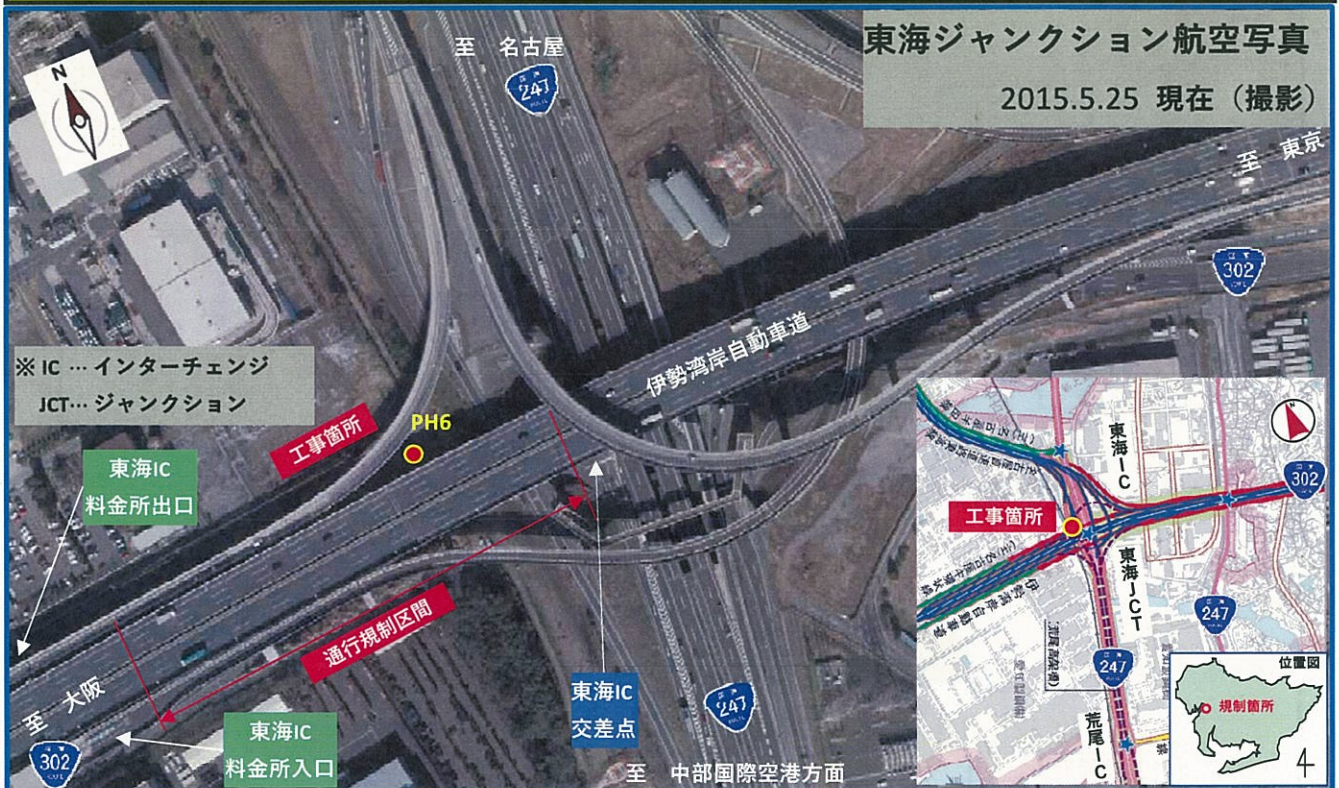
東海ジャンクション航空写真
2015.5.25 現在（撮影）

N

至 名古屋

247

至 東京

302

伊勢湾岸自動車道

※ IC … インターチェンジ
JCT… ジャンクション

PH6

工事箇所

東海IC
料金所出口

通行規制区間

東海IC
交差点

247

至 大阪

302

東海IC
料金所入口

至 中部国際空港方面

東海IC

工事箇所

302

東海JCT

247

247

荒尾IC

位置図

規制箇所

4